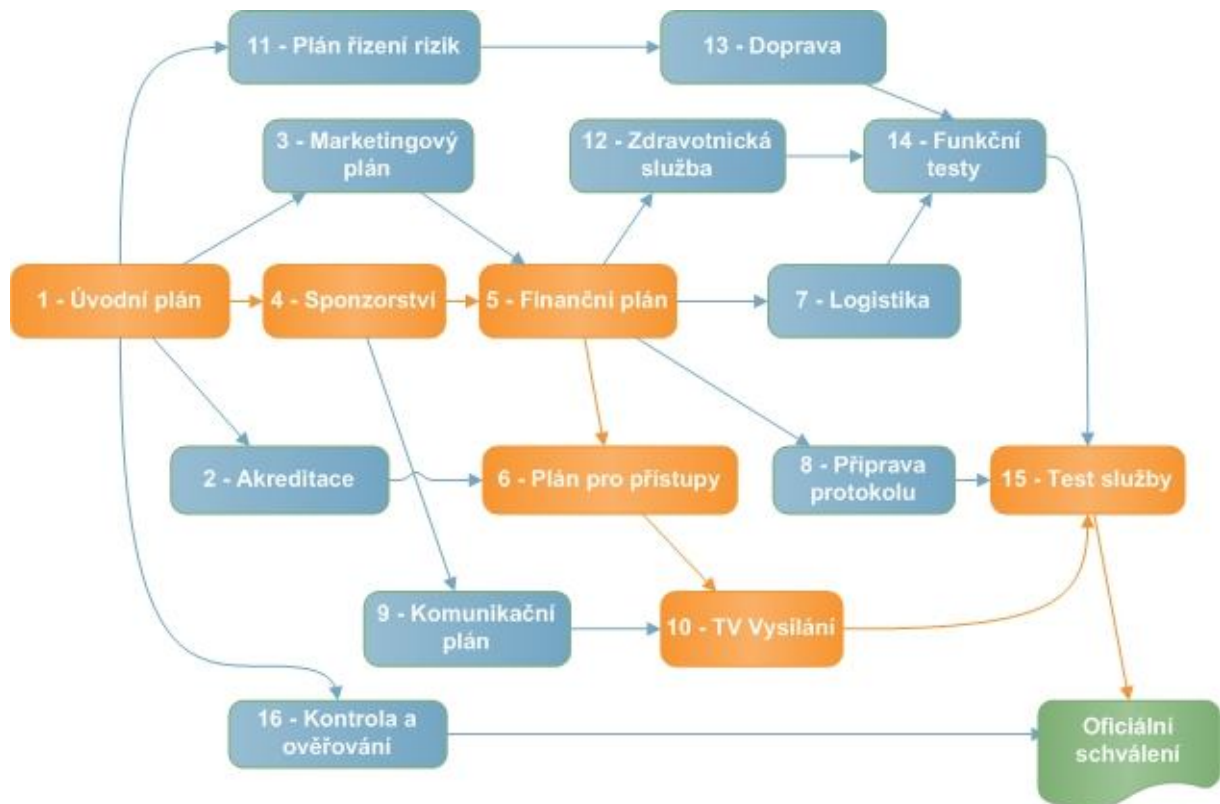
11 - Plán řízení rizik

13 - Doprava

3 - Marketingový plán

12 - Zdravotnická služba

14 - Funkční testy

1 - Úvodní plán

4 - Sponzorství

5 - Finanční plán

7 - Logistika

2 - Akreditace

6 - Plán pro přístupy

8 - Příprava protokolu

15 - Test služby

9 - Komunikační plán

10 - TV Vysílání

16 - Kontrola a ověřování

Oficiální schválení